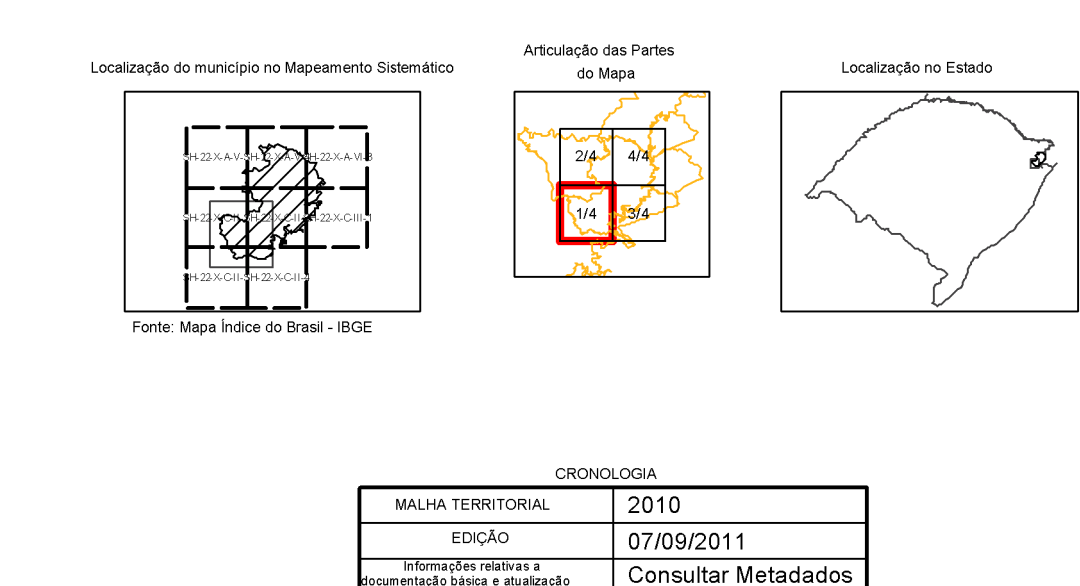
Localização do município no Mapeamento Sistemático

SH-22-X-A-V-3 SH-22-X-A-V-4 SH-22-X-A-VI-3
SH-22-X-C-II-1 SH-22-X-C-II-2 SH-22-X-C-III-1
SH-22-X-C-II-3 SH-22-X-C-II-4

Fonte: Mapa Índice do Brasil - IBGE

Articulação das Partes do Mapa

2/4
4/4
1/4
3/4

Localização no Estado

CRONOLOGIA

| MALHA TERRITORIAL | 2010 |
|---|---|
| EDIÇÃO | 07/09/2011 |
| Informações relativas a documentação básica e atualização | Consultar Metadados |